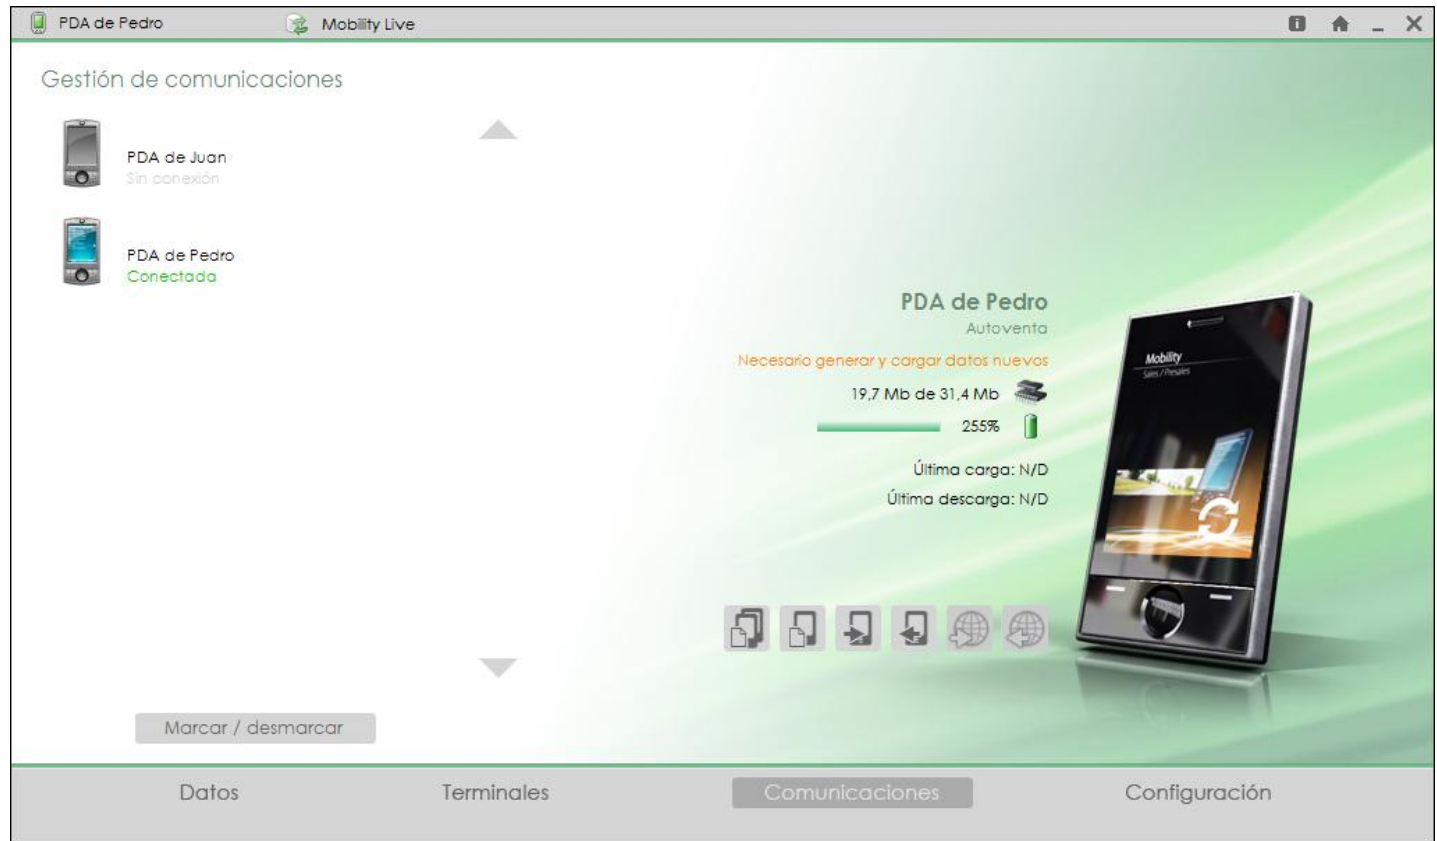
PDA de Pedro
Mobility Live

Gestión de comunicaciones

PDA de Juan
Sin conexión

PDA de Pedro
Conectada

PDA de Pedro
Autoventa
Necesario generar y cargar datos nuevos
19,7 Mb de 31,4 Mb
255%
Última carga: N/D
Última descarga: N/D

Mobility
Sales / Presales

Marcar / desmarcar

Datos
Terminales
Comunicaciones
Configuración